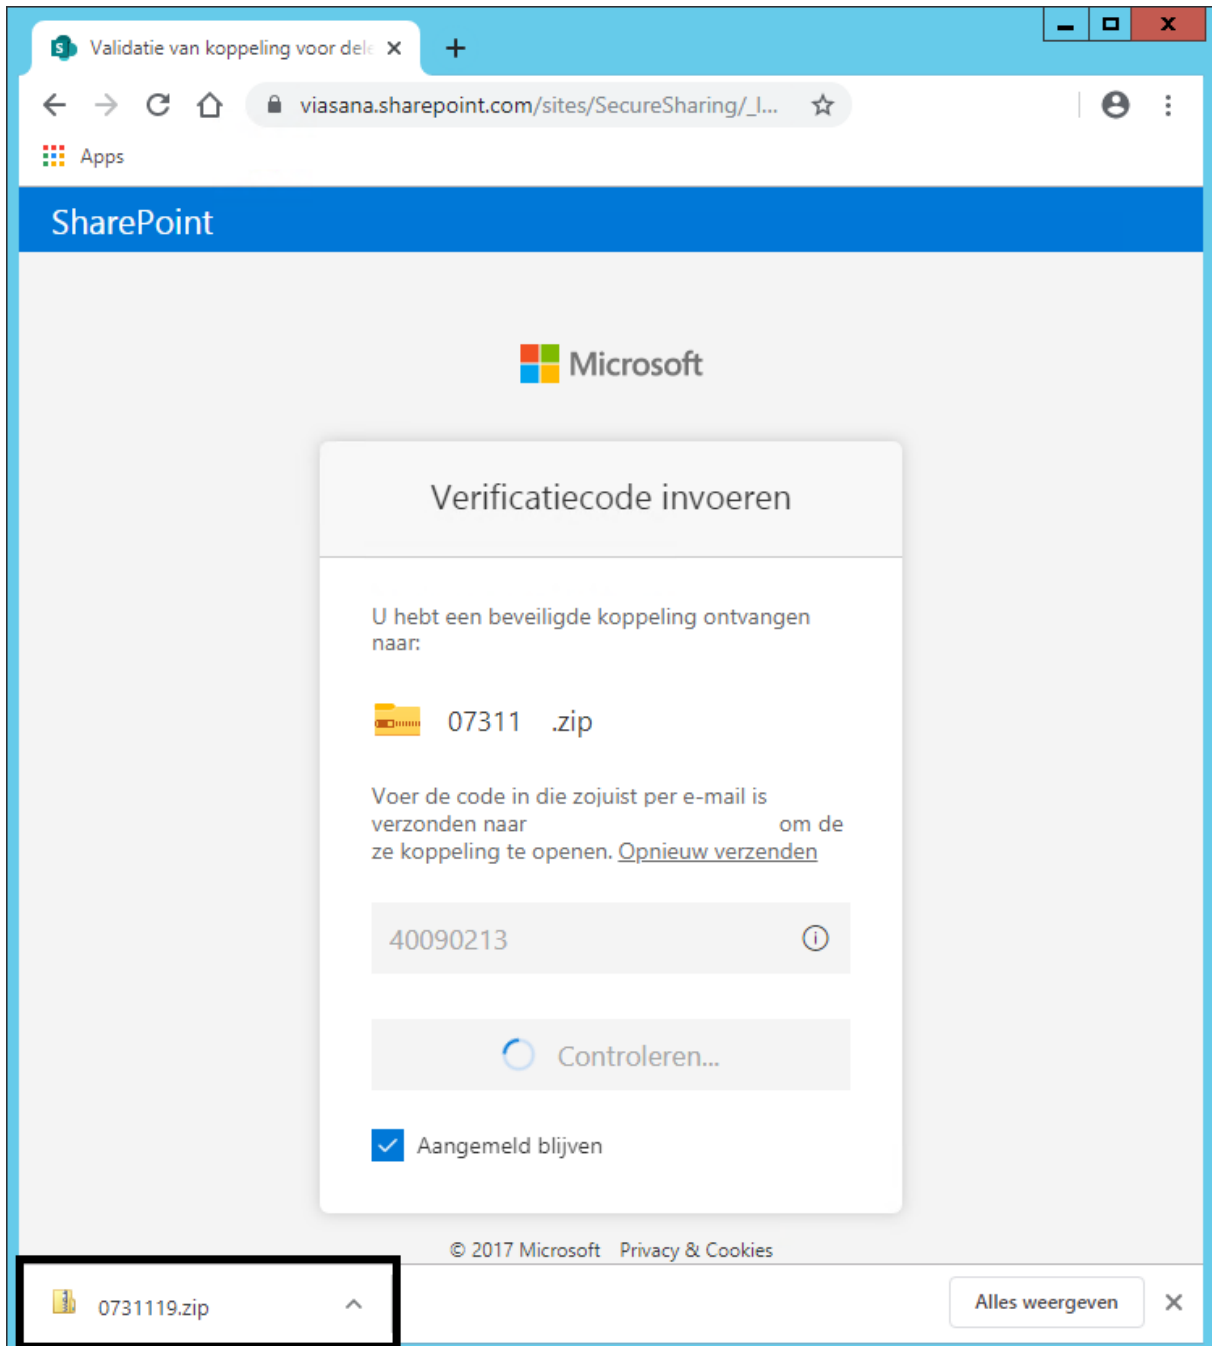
Validatie van koppeling voor dele ×
+
viasana.sharepoint.com/sites/SecureSharing/_l...
Apps
SharePoint

Microsoft

Verificatiecode invoeren

U hebt een beveiligde koppeling ontvangen naar:

07311 .zip

Voer de code in die zojuist per e-mail is verzonden naar om de ze koppeling te openen. Opnieuw verzenden

40090213

Controleren...

Aangemeld blijven

© 2017 Microsoft Privacy & Cookies

0731119.zip

Alles weergeven
×